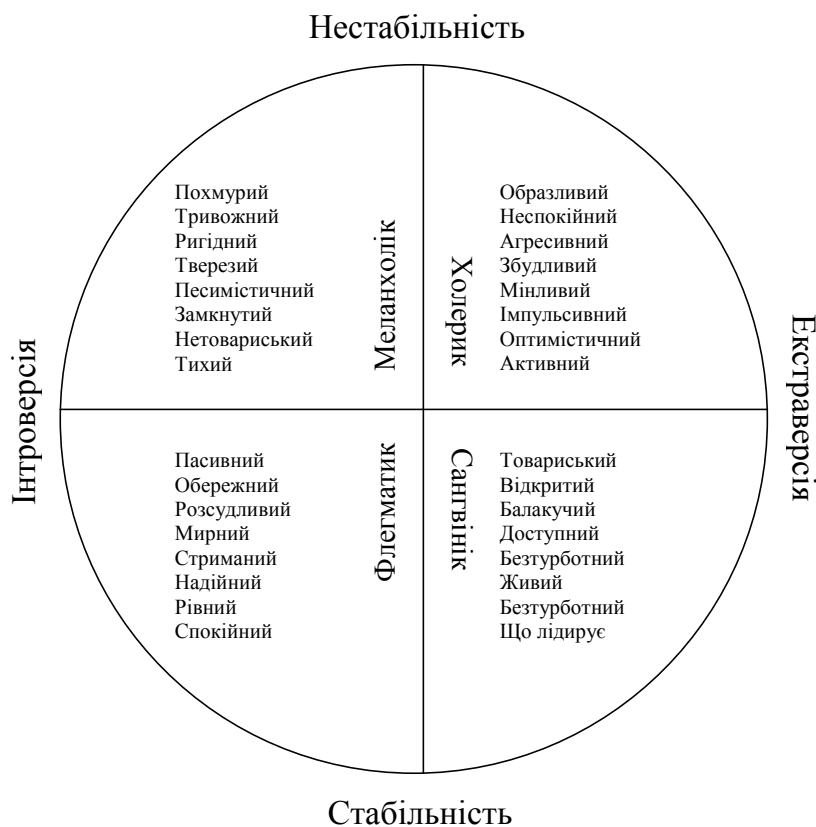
Нестабільність

Інтроверсія

Екстраверсія

Похмурий
Тривожний
Ригідний
Тверезий
Песимістичний
Замкнутий
Нетовариський
Тихий

Меланхолік

Холерик

Образливий
Неспокійний
Агресивний
Збудливий
Мінливий
Імпульсивний
Оптимістичний
Активний

Пасивний
Обережний
Розсудливий
Мирний
Стриманий
Надійний
Рівний
Спокійний

Флегматик

Сангвінік

Товариський
Відкритий
Балакучий
Доступний
Безтурботний
Живий
Безтурботний
Що лідирує

Стабільність